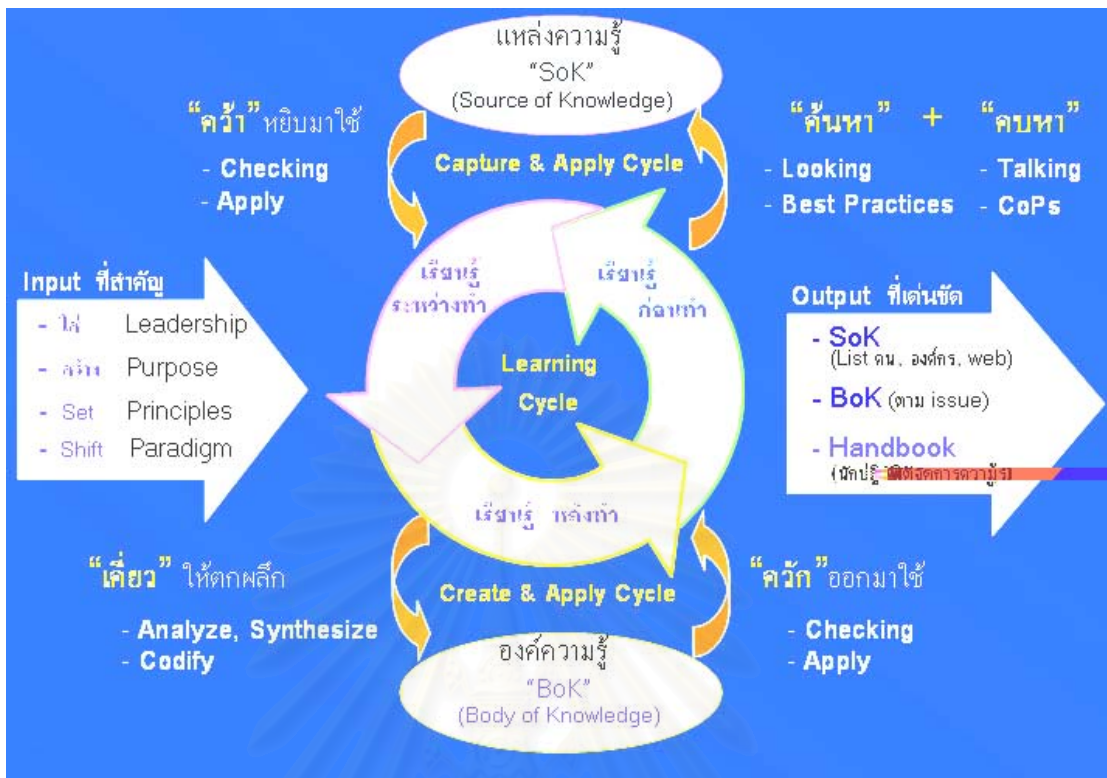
แหล่งความรู้
"SoK"
(Source of Knowledge)

"คว้า" หยิบมาใช้
- Checking
- Apply

Capture & Apply Cycle

"ค้นหา" + "คบหา"
- Looking
- Best Practices
- Talking
- CoPs

Input ที่สำคัญ
- ใส่ Leadership
- สร้าง Purpose
- Set Principles
- Shift Paradigm

เรียนรู้ระหว่างทำ

เรียนรู้ก่อนทำ

Learning Cycle

Output ที่เด่นชัด
- SoK (List คน, องค์กร, web)
- BoK (ตาม issue)
- Handbook (นักปฏิบัติ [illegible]จัดการความรู้)

เรียนรู้ หลังทำ

"เคี่ยว" ให้ตกผลึก
- Analyze, Synthesize
- Codify

Create & Apply Cycle

"ควัก" ออกมาใช้
- Checking
- Apply

องค์ความรู้
"BoK"
(Body of Knowledge)